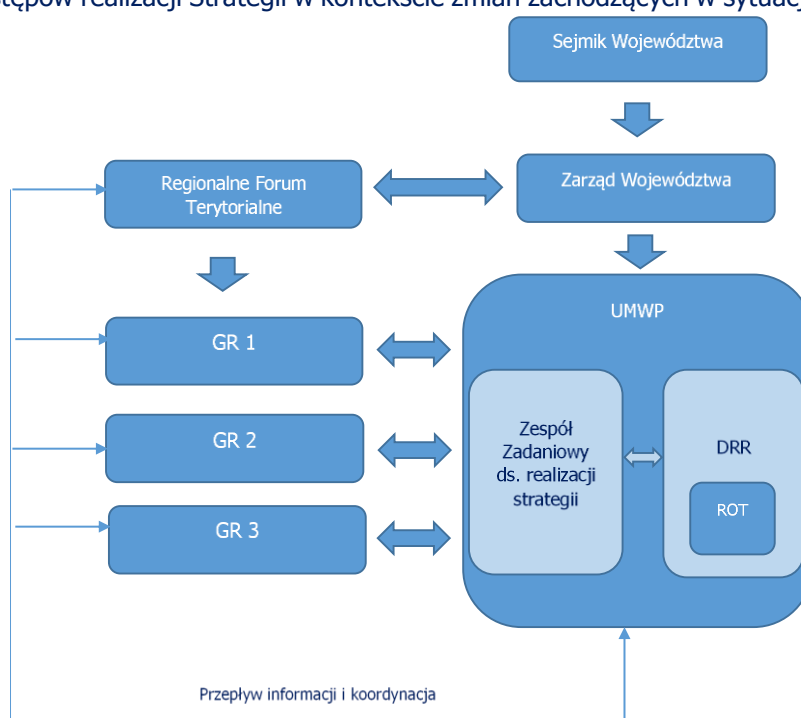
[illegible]tępów realizacji Strategii w kontekście zmian zachodzących w sytuac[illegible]

Sejmik Województwa

Regionalne Forum Terytorialne

Zarząd Województwa

UMWP

GR 1

GR 2

GR 3

Zespół Zadaniowy ds. realizacji strategii

DRR

ROT

Przepływ informacji i koordynacja